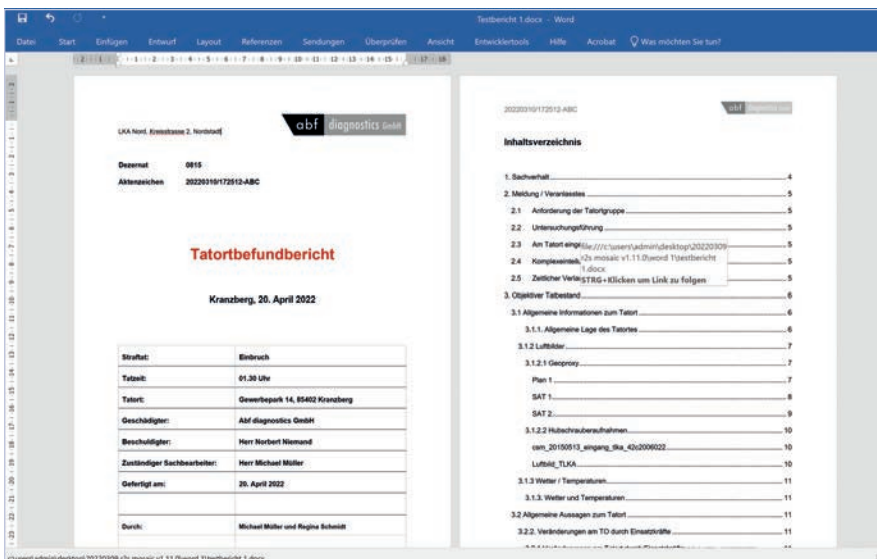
Testbericht 1.docx - Word

Datei Start Einfügen Entwurf Layout Referenzen Sendungen Überprüfen Ansicht Entwicklertools Hilfe Acrobat Was möchten Sie tun?

LKA Nord, Kreisstrasse 2, Nordstadt

abf diagnostics GmbH

Dezernat 0815
Aktenzeichen 20220310/172512-ABC

Tatortbefundbericht

Kranzberg, 20. April 2022

| Straftat: | Einbruch |
|---|---|
| Tatzeit: | 01.30 Uhr |
| Tatort: | Gewerbepark 14, 85402 Kranzberg |
| Geschädigter: | Abf diagnostics GmbH |
| Beschuldigter: | Herr Norbert Niemand |
| Zuständiger Sachbearbeiter: | Herr Michael Müller |
| Gefertigt am: | 20. April 2022 |
| | |
| Durch: | Michael Müller und Regina Schmidt |

20220310/172512-ABC

abf diagnostics GmbH

Inhaltsverzeichnis

1. Sachverhalt 4
2. Meldung / Veranlasstes 5
2.1 Anforderung der Tatortgruppe 5
2.2 Untersuchungsführung 5
2.3 Am Tatort einge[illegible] 5
2.4 Komplexeintel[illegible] 5
2.5 Zeitlicher Verla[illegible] 5
file:///c:\users\admin\desktop\20220309 r2s mosaic v1.11.0\word 1\testbericht 1.docx
STRG+Klicken um Link zu folgen
3. Objektiver Tatbestand 6
3.1 Allgemeine Informationen zum Tatort 6
3.1.1. Allgemeine Lage des Tatortes 6
3.1.2 Luftbilder 7
3.1.2.1 Geoproxy 7
Plan 1 7
SAT 1 8
SAT 2 9
3.1.2.2 Hubschrauberaufnahmen 10
csm_20150513_eingang_tlka_42c2006022 10
Luftbild_TLKA 10
3.1.3 Wetter / Temperaturen 11
3.1.3. Wetter und Temperaturen 11
3.2 Allgemeine Aussagen zum Tatort 11
3.2.2. Veränderungen am TO durch Einsatzkräfte 11

c:\users\admin\desktop\20220309 r2s mosaic v1.11.0\word 1\testbericht 1.docx